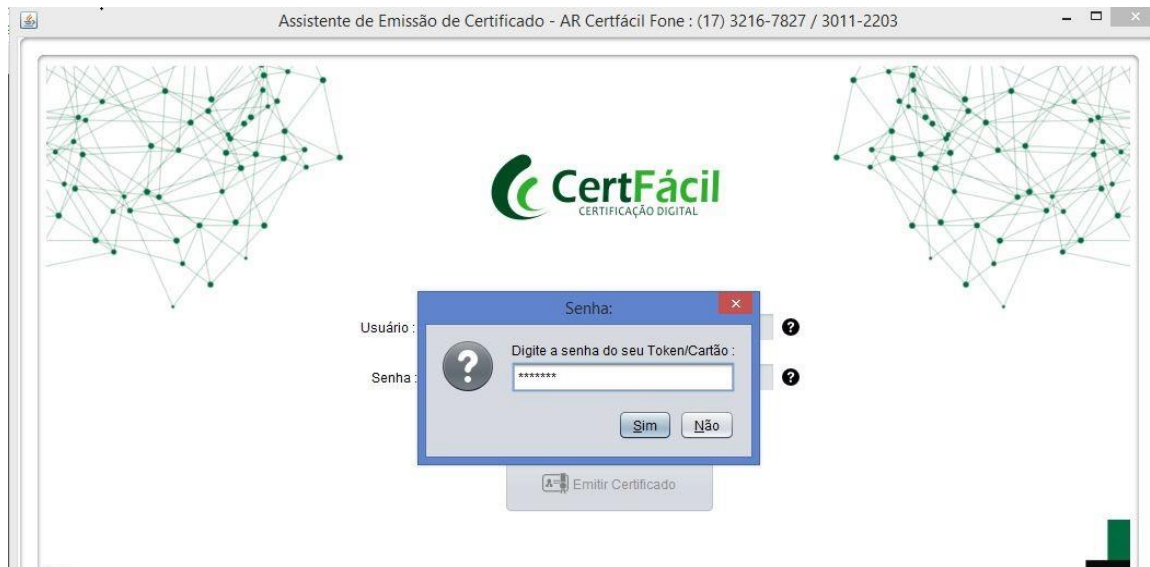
Assistente de Emissão de Certificado - AR Certfácil Fone : (17) 3216-7827 / 3011-2203

CertFácil
CERTIFICAÇÃO DIGITAL

Usuário :

Senha :

Senha:

Digite a senha do seu Token/Cartão :

*******

Sim Não

Emitir Certificado